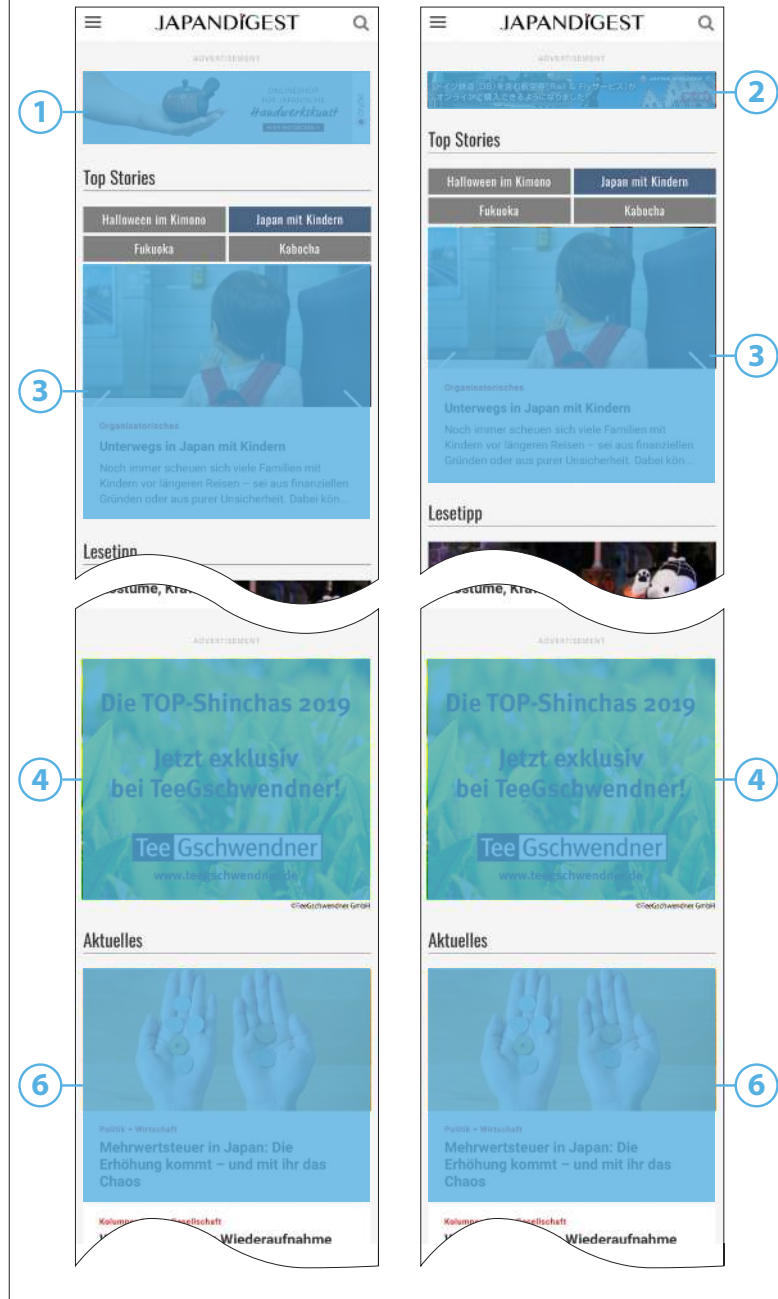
JAPANDIGEST

ADVERTISEMENT

1

ONLINESHOP FÜR JAPANISCHE #handwerkskunst

Top Stories

Halloween im Kimono | Japan mit Kindern
Fukuoka | Kabocha

3

Organisatorisches

Unterwegs in Japan mit Kindern

Noch immer scheuen sich viele Familien mit Kindern vor längeren Reisen – sei aus finanziellen Gründen oder aus purer Unsicherheit. Dabei kön...

Lesetipp

JAPANDIGEST

ADVERTISEMENT

2

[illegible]

Top Stories

Halloween im Kimono | Japan mit Kindern
Fukuoka | Kabocha

3

Organisatorisches

Unterwegs in Japan mit Kindern

Noch immer scheuen sich viele Familien mit Kindern vor längeren Reisen – sei aus finanziellen Gründen oder aus purer Unsicherheit. Dabei kön...

Lesetipp

ostüme, Kra

ADVERTISEMENT

4

Die TOP-Shinchas 2019

Jetzt exklusiv bei TeeGschwendner!

Tee Gschwendner

www.teegschwendner.de

©TeeGschwendner GmbH

Aktuelles

6

Politik + Wirtschaft

Mehrwertsteuer in Japan: Die Erhöhung kommt – und mit ihr das Chaos

Kolumne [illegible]esellschaft

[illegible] Wiederaufnahme

ostüme, Kra

ADVERTISEMENT

4

Die TOP-Shinchas 2019

Jetzt exklusiv bei TeeGschwendner!

Tee Gschwendner

www.teegschwendner.de

©TeeGschwendner GmbH

Aktuelles

6

Politik + Wirtschaft

Mehrwertsteuer in Japan: Die Erhöhung kommt – und mit ihr das Chaos

Kolumne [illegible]esellschaft

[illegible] Wiederaufnahme